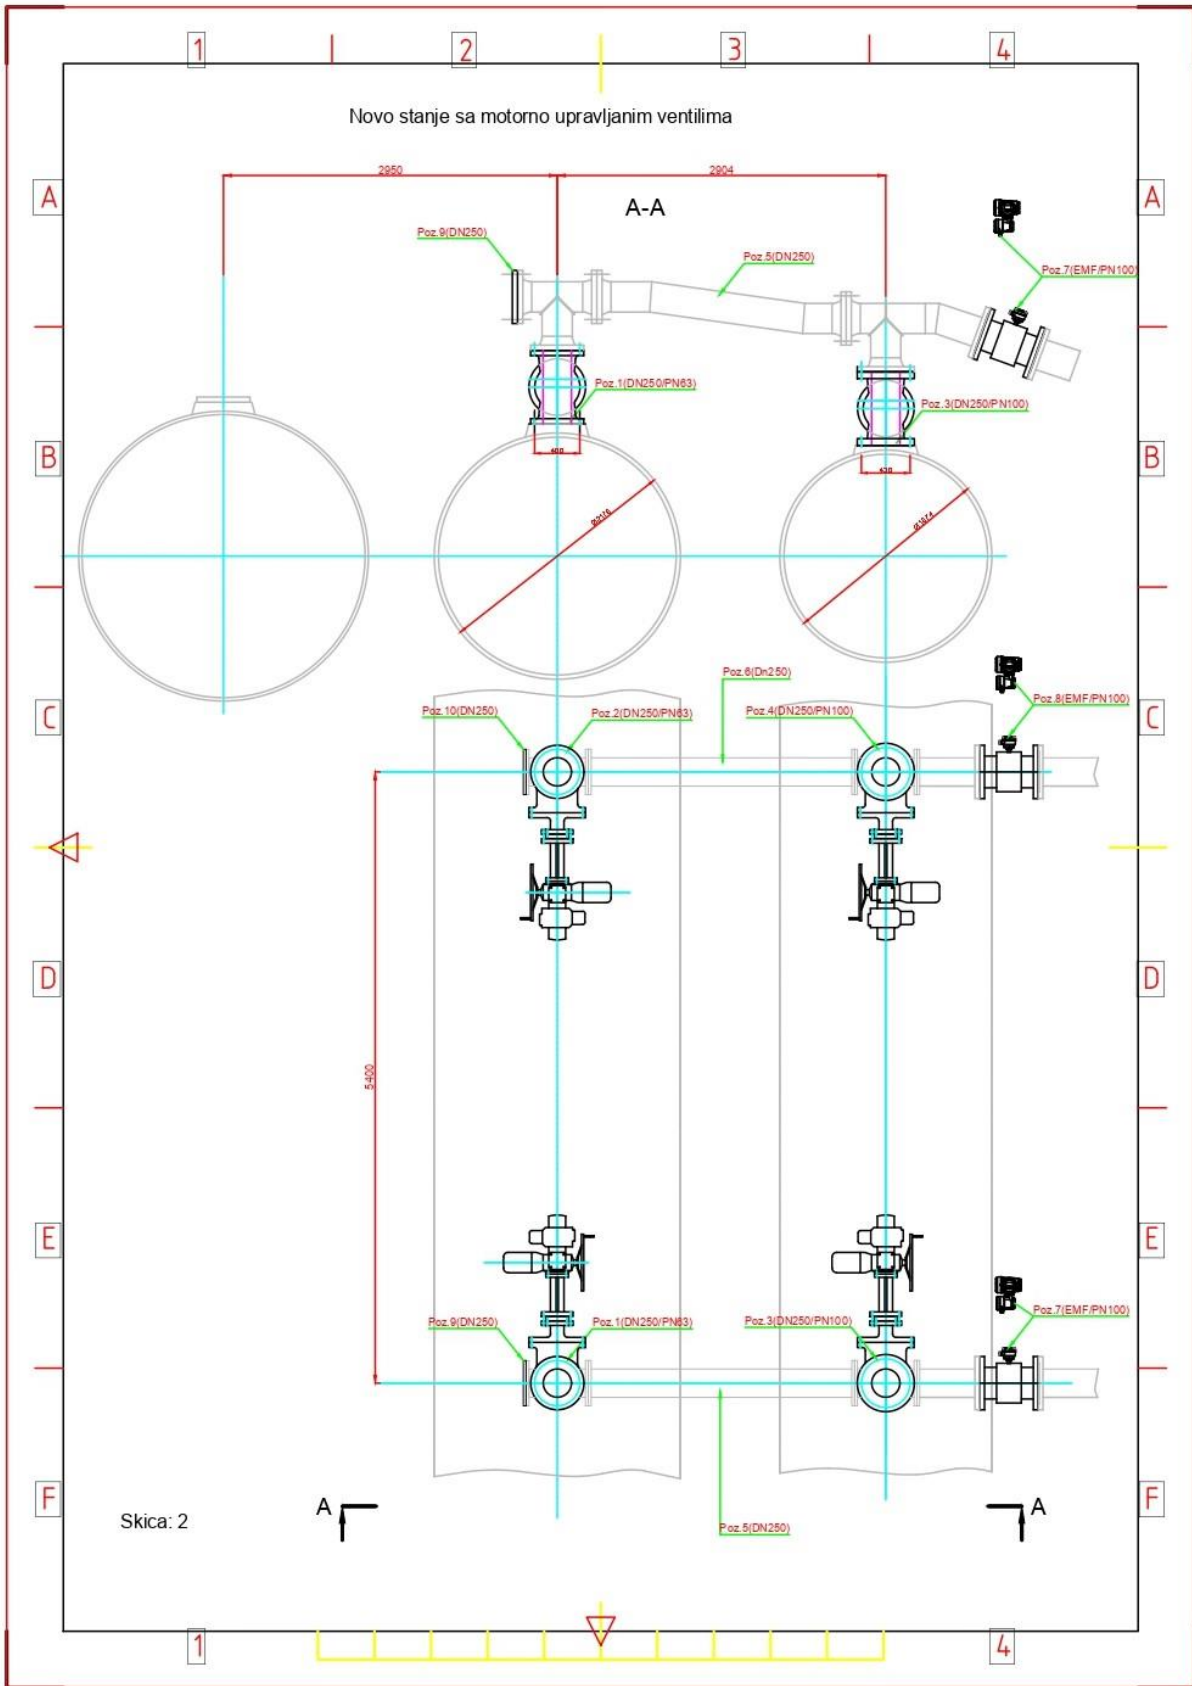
1 2 3 4

Novo stanje sa motorno upravljanim ventilima

A

2950

2904

A-A

A

Poz.9(DN250)

Poz.5(DN250)

Poz.7(EMF/PN100)

Poz.1(DN250/PN63)

Poz.3(DN250/PN100)

B

400

420

B

ø2116

ø1874

Poz.6(Dn250)

Poz.8(EMF/PN100)

C

Poz.10(DN250)

Poz.2(DN250/PN63)

Poz.4(DN250/PN100)

C

D

5400

D

E

E

Poz.7(EMF/PN100)

Poz.9(DN250)

Poz.1(DN250/PN63)

Poz.3(DN250/PN100)

F

Skica: 2

A

A

F

Poz.5(DN250)

1 4